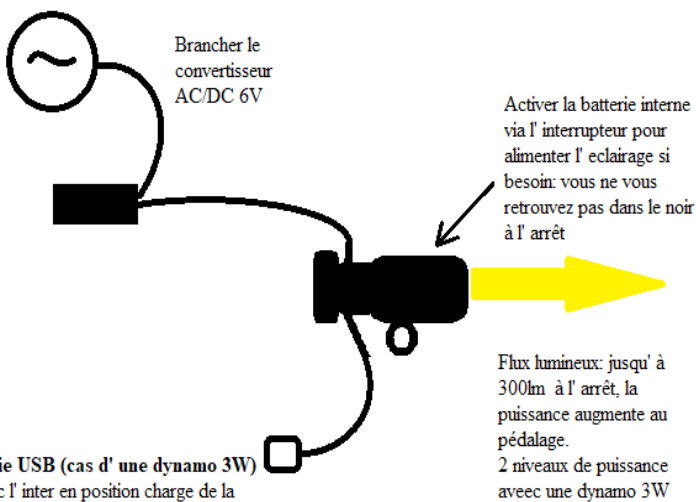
Brancher le convertisseur AC/DC 6V

Activer la batterie interne via l' interrupteur pour alimenter l' eclairage si besoin: vous ne vous retrouvez pas dans le noir à l' arrêt

Flux lumineux: jusqu' à 300lm à l' arrêt, la puissance augmente au pédalage.
2 niveaux de puissance aveec une dynamo 3W

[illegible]ie USB (cas d' une dynamo 3W)
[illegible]c l' inter en position charge de la